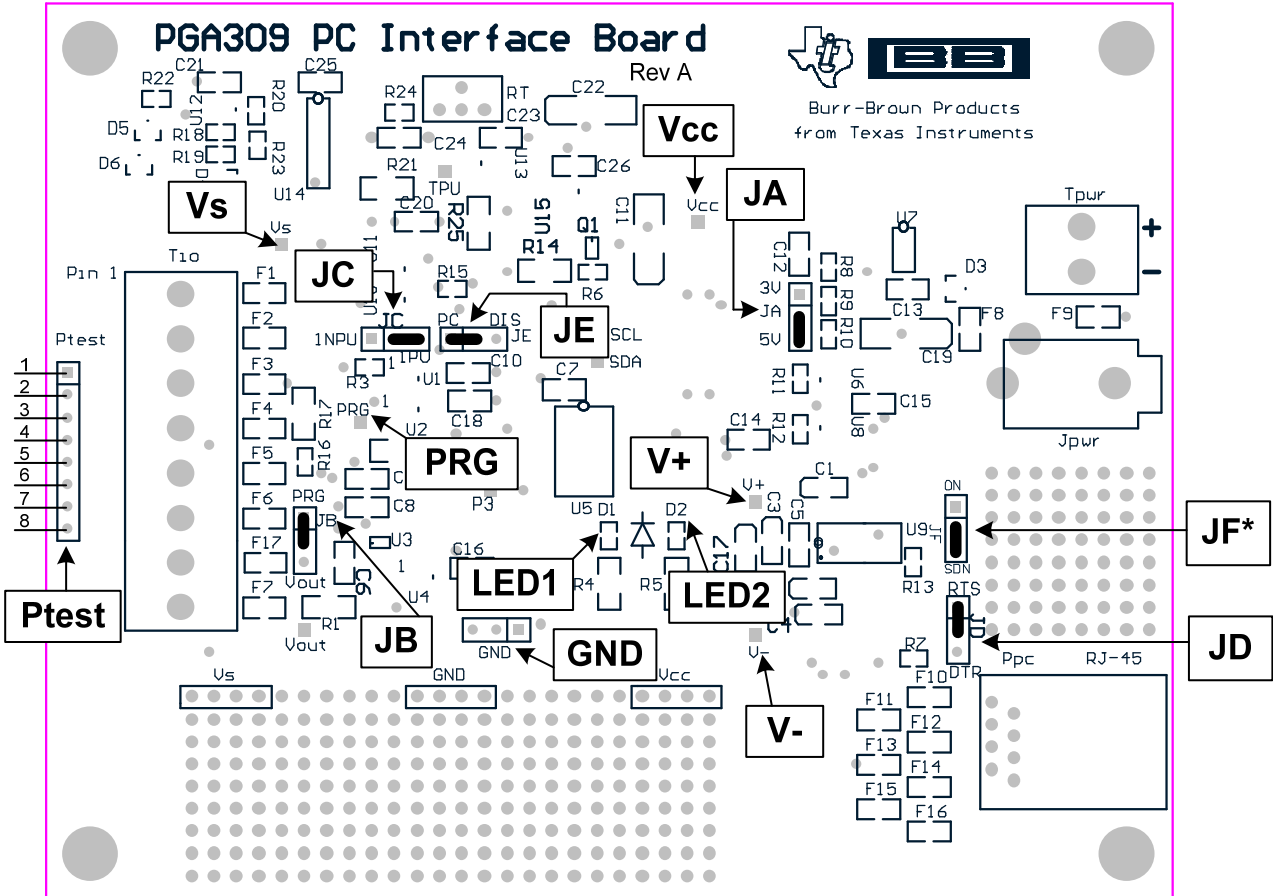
PGA309 PC Interface Board
Rev A
BB
Burr-Brown Products
from Texas Instruments

R22 C21 C25 R24 RT C22
U12 R20
D5 R18 R23 C24 C23 Vcc
D6 R19 D R21 U13 C26
U14 TPU
Vs C20 R25 U15 Q1 C11 JA
Vs Vcc
U11 R14
Tpwr
+
Pin 1 T10 JC R15 R6 C12 R8 U7 D3
F1 −
JE 3V R9
U10 PC DIS JA C13 F8 F9
Ptest JC JE SCL R10
1NPU 1PU C10 SDA 5V C19
1 F2 1
2 R3 U1 C7 R11
3 F3 PRG 1 U6
4 F4 R17 C18 C14 C15
R16 U2 PRG R12 U8 Jpwr
5 F5 V+
6 C C1
7 F6 PRG C8 P3 V+
8 JB U5 D1 D2 C3 C5 ON
F17 U3 JF*
C16 C17 U9 JF
1 C6 R4 R5 SDN
F7 Vout U4 LED1 R13
LED2 RTS
Ptest R1 C4
Vout JB JD JD
GND GND
V− RZ Ppc RJ-45
F10 DTR
Vs GND Vcc
F11 F12
V-
F13 F14
F15 F16